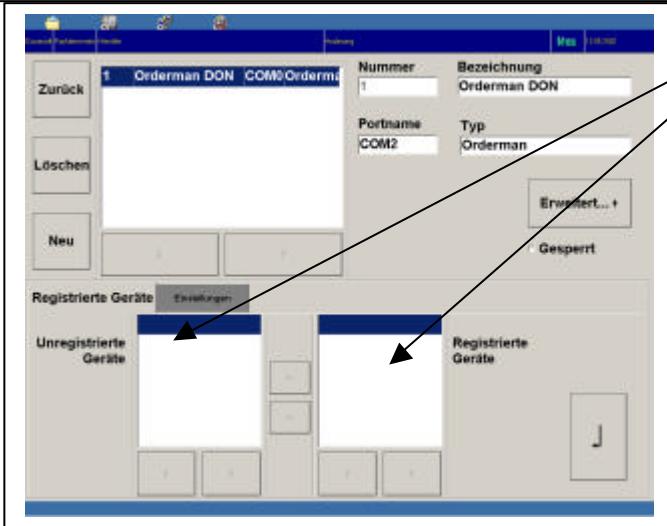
Zurück

Löschen

Neu

| 1 | Orderman DON | COM0 | Orderma |
|---|---|---|---|

Nummer
1

Bezeichnung
Orderman DON

Portname
COM2

Typ
Orderman

Erweitert... ›

Gesperrt

Registrierte Geräte

Einstellungen

Unregistrierte Geräte

Registrierte Geräte